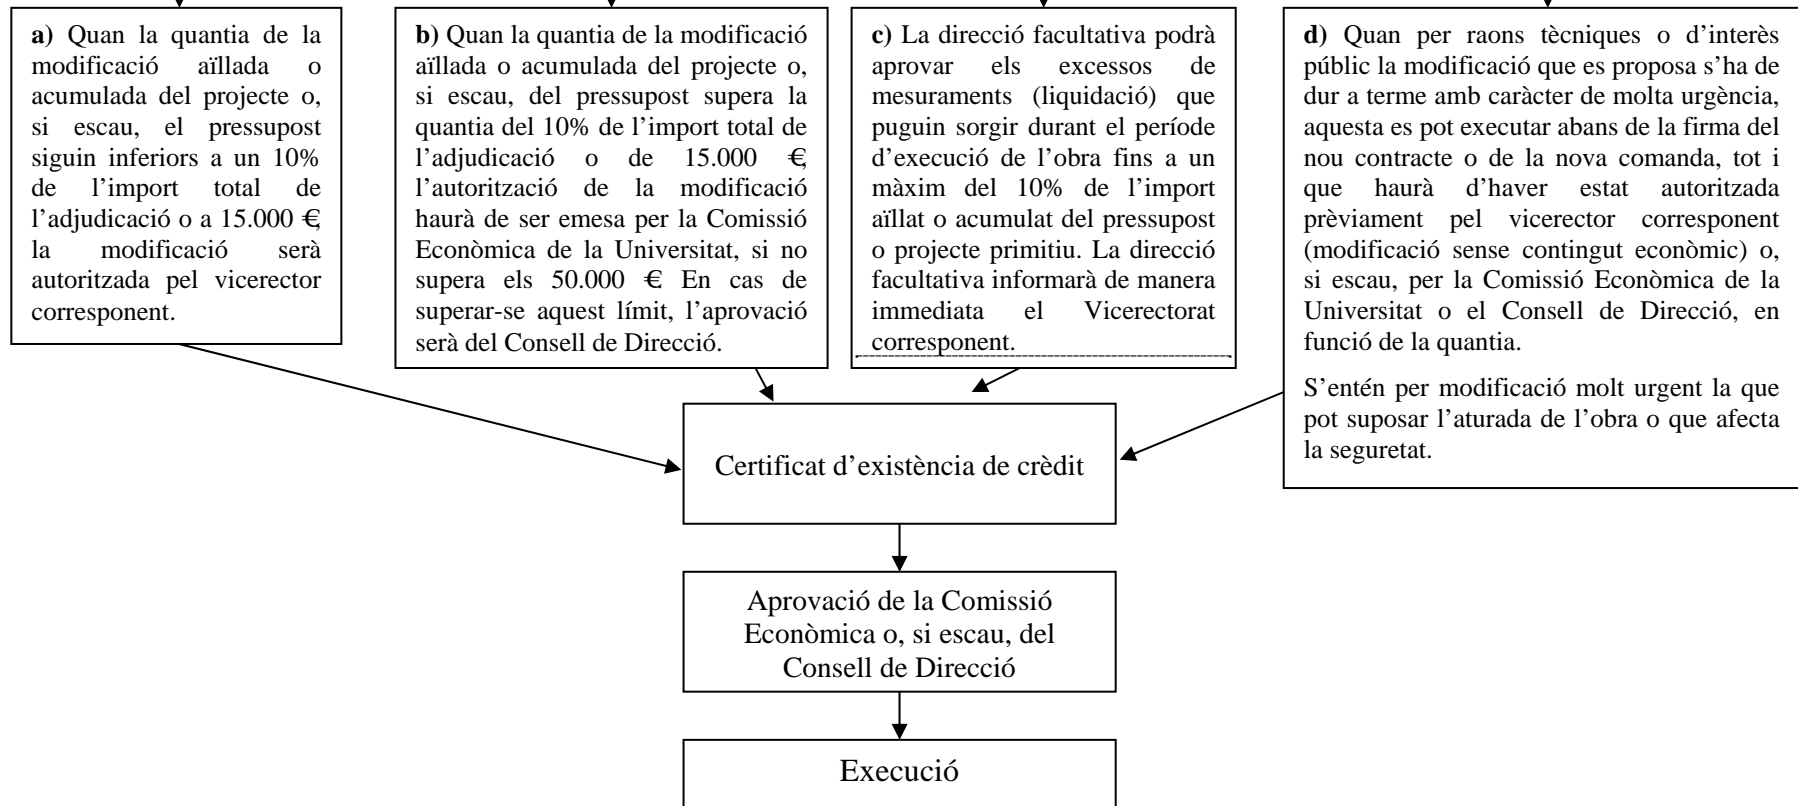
**a)** Quan la quantia de la modificació aïllada o acumulada del projecte o, si escau, el pressupost siguin inferiors a un 10% de l'import total de l'adjudicació o a 15.000 €, la modificació serà autoritzada pel vicerector corresponent.

**b)** Quan la quantia de la modificació aïllada o acumulada del projecte o, si escau, del pressupost supera la quantia del 10% de l'import total de l'adjudicació o de 15.000 €, l'autorització de la modificació haurà de ser emesa per la Comissió Econòmica de la Universitat, si no supera els 50.000 € En cas de superar-se aquest límit, l'aprovació serà del Consell de Direcció.

**c)** La direcció facultativa podrà aprovar els excessos de mesuraments (liquidació) que puguin sorgir durant el període d'execució de l'obra fins a un màxim del 10% de l'import aïllat o acumulat del pressupost o projecte primitiu. La direcció facultativa informarà de manera immediata el Vicerectorat corresponent.

**d)** Quan per raons tècniques o d'interès públic la modificació que es proposa s'ha de dur a terme amb caràcter de molta urgència, aquesta es pot executar abans de la firma del nou contracte o de la nova comanda, tot i que haurà d'haver estat autoritzada prèviament pel vicerector corresponent (modificació sense contingut econòmic) o, si escau, per la Comissió Econòmica de la Universitat o el Consell de Direcció, en funció de la quantia.

S'entén per modificació molt urgent la que pot suposar l'aturada de l'obra o que afecta la seguretat.

Certificat d'existència de crèdit

Aprovació de la Comissió Econòmica o, si escau, del Consell de Direcció

Execució